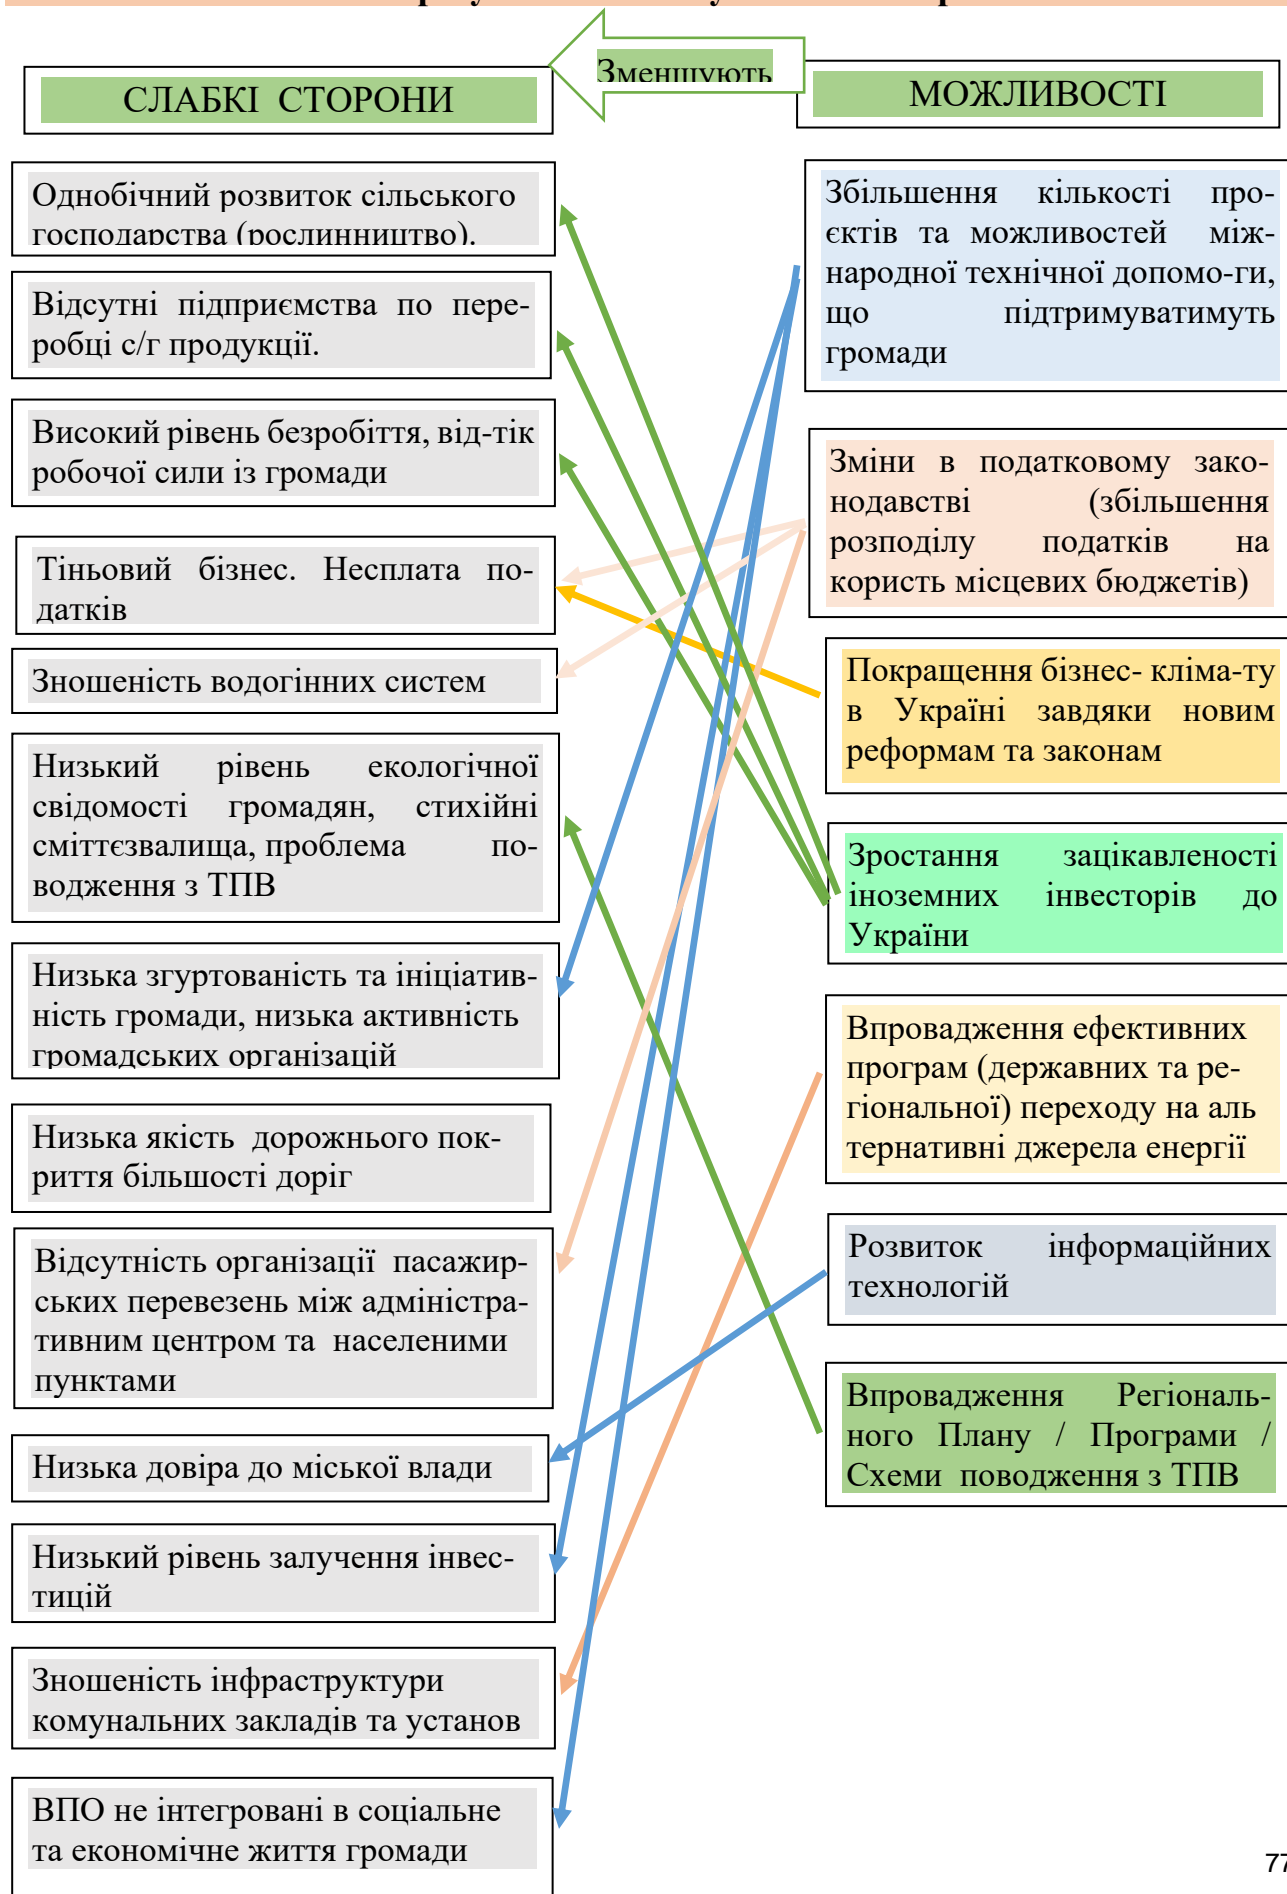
СЛАБКІ СТОРОНИ

Зменшують

МОЖЛИВОСТІ

Однобічний розвиток сільського господарства (рослинництво).

Відсутні підприємства по переробці с/г продукції.

Високий рівень безробіття, від-тік робочої сили із громади

Тіньовий бізнес. Несплата податків

Зношеність водогінних систем

Низький рівень екологічної свідомості громадян, стихійні сміттєзвалища, проблема поводження з ТПВ

Низька згуртованість та ініціативність громади, низька активність громадських організацій

Низька якість дорожнього покриття більшості доріг

Відсутність організації пасажирських перевезень між адміністративним центром та населеними пунктами

Низька довіра до міської влади

Низький рівень залучення інвестицій

Зношеність інфраструктури комунальних закладів та установ

ВПО не інтегровані в соціальне та економічне життя громади

Збільшення кількості проєктів та можливостей міжнародної технічної допомо-ги, що підтримуватимуть громади

Зміни в податковому законодавстві (збільшення розподілу податків на користь місцевих бюджетів)

Покращення бізнес- кліма-ту в Україні завдяки новим реформам та законам

Зростання зацікавленості іноземних інвесторів до України

Впровадження ефективних програм (державних та регіональної) переходу на альтернативні джерела енергії

Розвиток інформаційних технологій

Впровадження Регіонального Плану / Програми / Схеми поводження з ТПВ

77